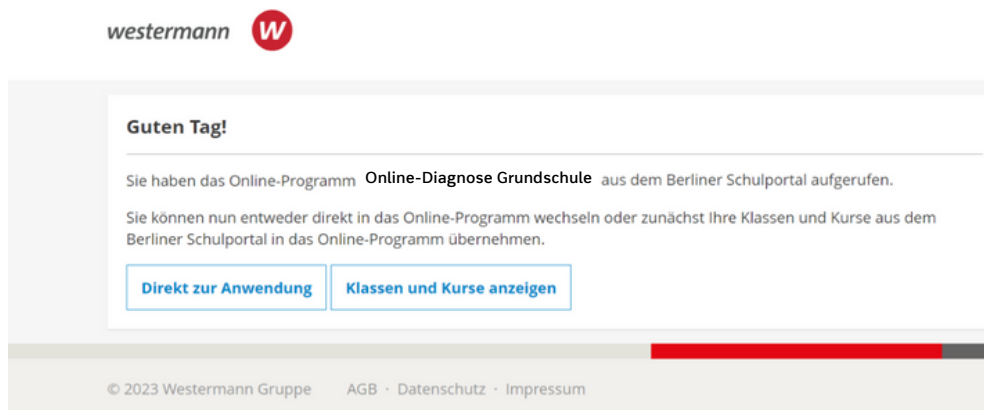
westermann W

Guten Tag!

Sie haben das Online-Programm Online-Diagnose Grundschule aus dem Berliner Schulportal aufgerufen.

Sie können nun entweder direkt in das Online-Programm wechseln oder zunächst Ihre Klassen und Kurse aus dem Berliner Schulportal in das Online-Programm übernehmen.

Direkt zur Anwendung

Klassen und Kurse anzeigen

© 2023 Westermann Gruppe AGB · Datenschutz · Impressum